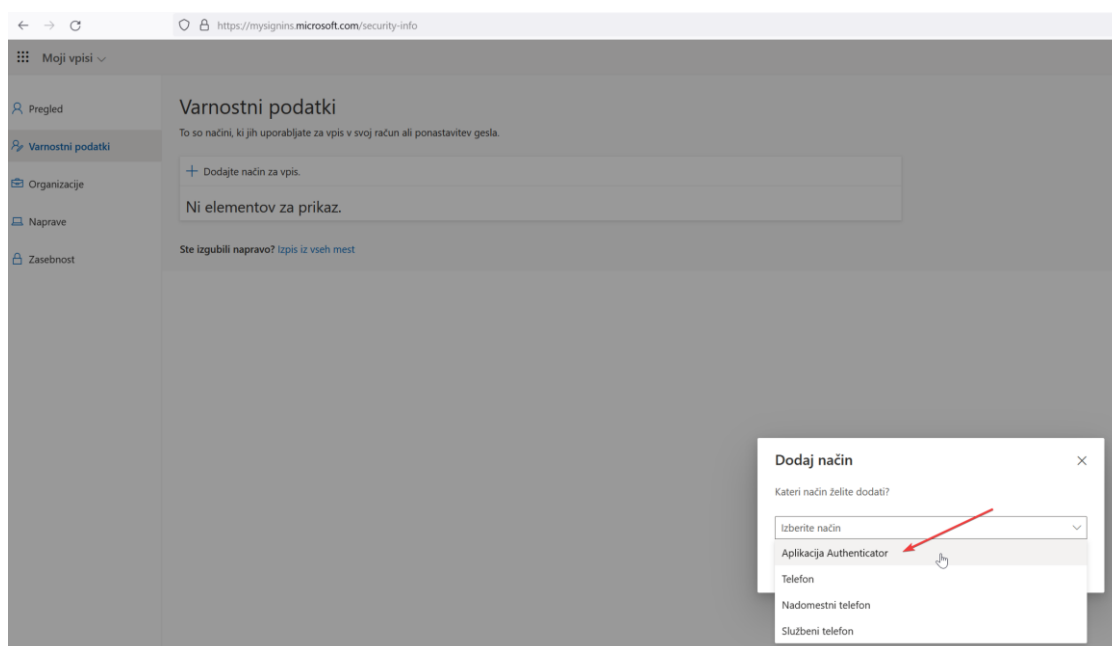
https://mysignins.microsoft.com/security-info

Moji vpisi

Pregled

Varnostni podatki

Organizacije

Naprave

Zasebnost

Varnostni podatki

To so načini, ki jih uporabljate za vpis v svoj račun ali ponastavitev gesla.

+ Dodajte način za vpis.

Ni elementov za prikaz.

Ste izgubili napravo? Izpis iz vseh mest

Dodaj način

Kateri način želite dodati?

Izberite način

Aplikacija Authenticator

Telefon

Nadomestni telefon

Službeni telefon